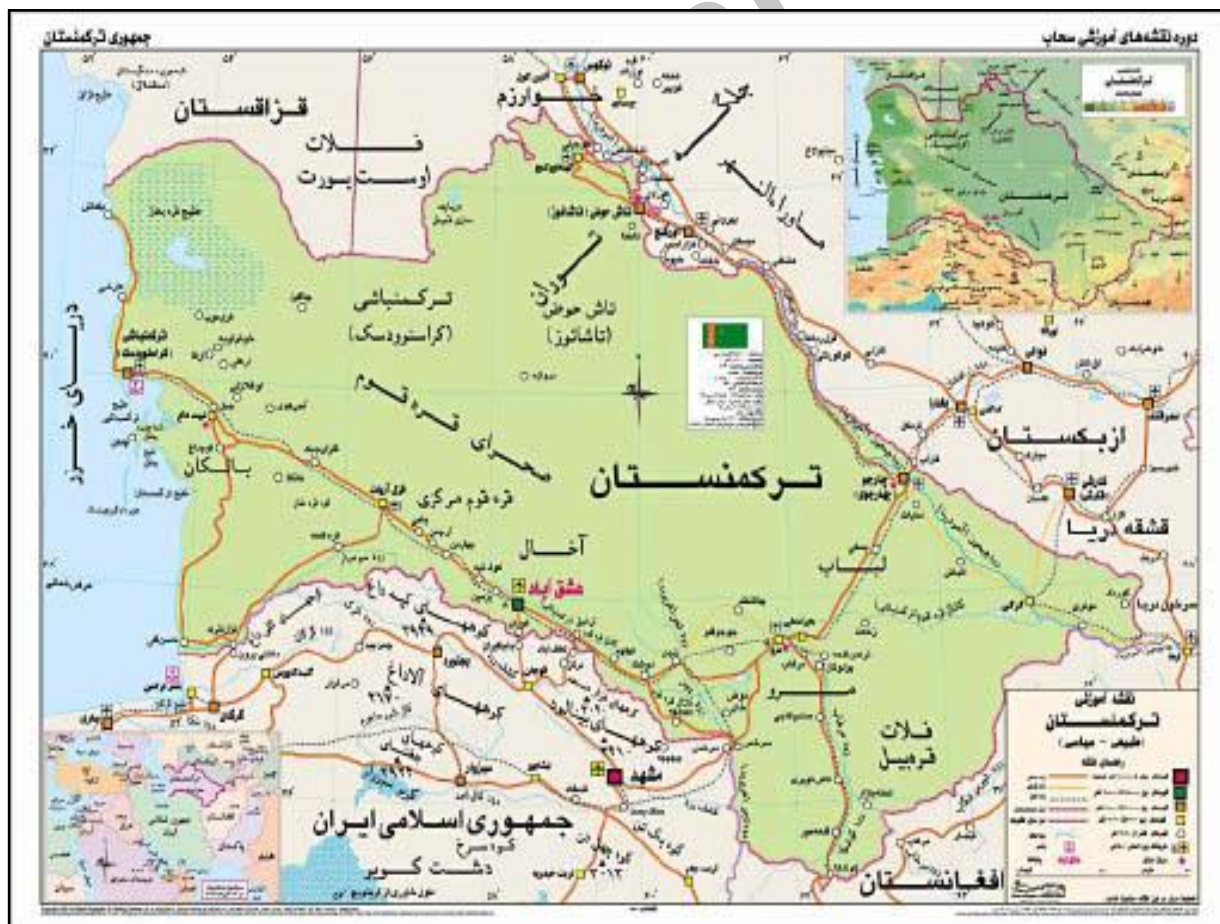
جمهوری ترکمنستان

دوره نقشه‌های آموزشی سحاب

قزاقستان

فلات
اوست یورت

خوارزم

جیحون

ماوراءالنهر

ترکمنباشی
(کراسنوودسک)

تاش حوض
(تاشاوز)

دریای خزر

صحرای قره قوم

ترکمنستان

بالکان

قره قوم مرکزی

آخال

عشق آباد

لباب

ازبکستان

قشقه دریا

مرو

فلات
قرمبیل

کوههای کپه داغ

جمهوری اسلامی ایران

مشهد

دشت کویر

افغانستان

نقشه آموزشی
ترکمنستان
(طبیعی - سیاسی)

ترکمنستان